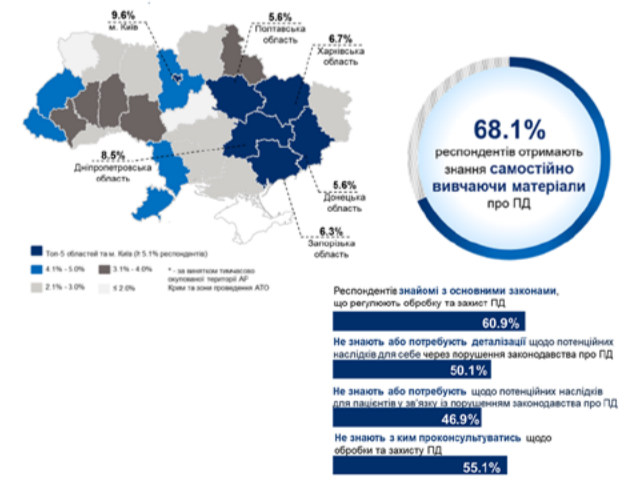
9.6%
м. Київ

5.6%
Полтавська область

6.7%
Харківська область

8.5%
Дніпропетровська область

5.6%
Донецька область

6.3%
Запорізька область

Топ-5 областей та м. Київ (≥ 5.1% респондентів)
4.1% - 5.0%
3.1% - 4.0%
2.1% - 3.0%
≤ 2.0%
* - за винятком тимчасово окупованої території АР Крим та зони проведення АТО

68.1%
респондентів отримують знання самостійно вивчаючи матеріали про ПД

Респондентів знайомі з основними законами, що регулюють обробку та захист ПД
60.9%

Не знають або потребують деталізації щодо потенційних наслідків для себе через порушення законодавства про ПД
50.1%

Не знають або потребують щодо потенційних наслідків для пацієнтів у зв'язку із порушенням законодавства про ПД
46.9%

Не знають з ким проконсультуватись щодо обробки та захисту ПД
55.1%